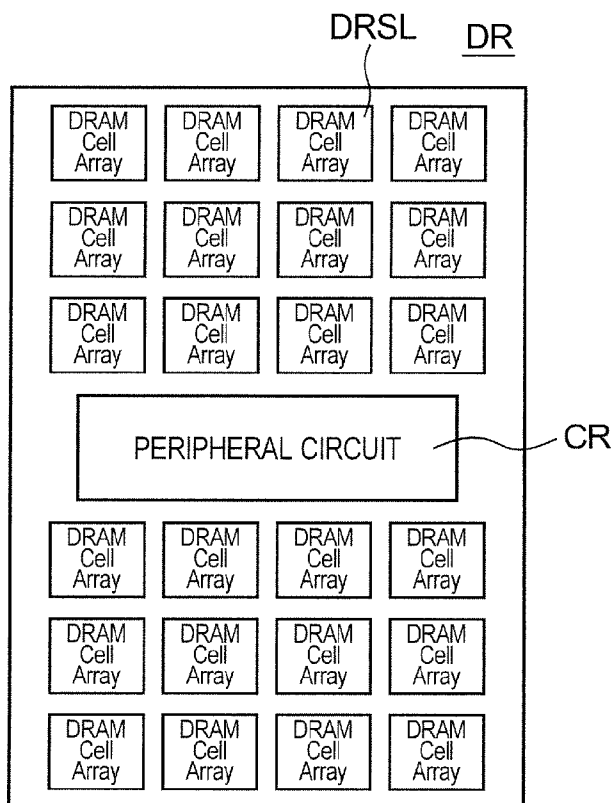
DRSL
DR

DRAM Cell Array
DRAM Cell Array
DRAM Cell Array
DRAM Cell Array

DRAM Cell Array
DRAM Cell Array
DRAM Cell Array
DRAM Cell Array

DRAM Cell Array
DRAM Cell Array
DRAM Cell Array
DRAM Cell Array

PERIPHERAL CIRCUIT
CR

DRAM Cell Array
DRAM Cell Array
DRAM Cell Array
DRAM Cell Array

DRAM Cell Array
DRAM Cell Array
DRAM Cell Array
DRAM Cell Array

DRAM Cell Array
DRAM Cell Array
DRAM Cell Array
DRAM Cell Array